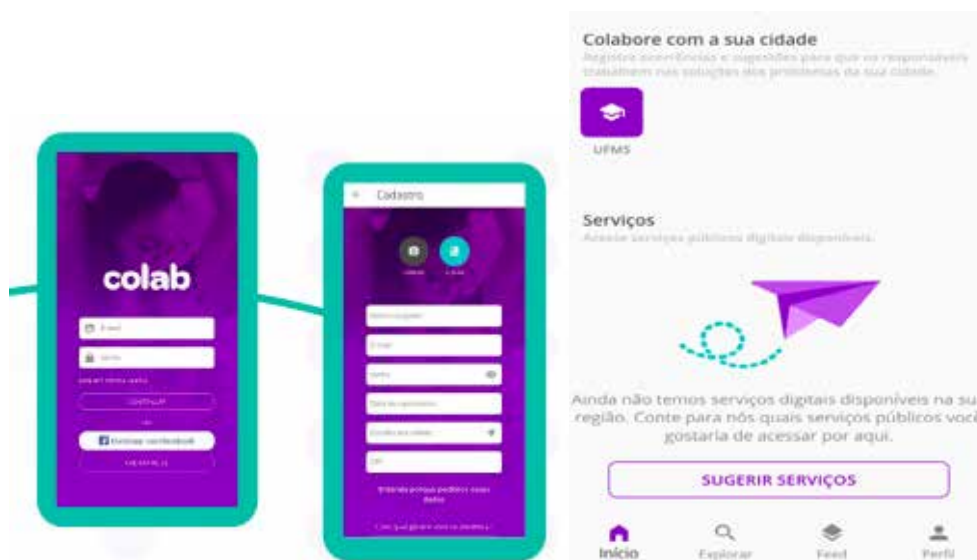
colab

E-mail

Senha

Esqueci minha senha

CONTINUAR

ou

Entrar com Facebook

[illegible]

Cadastro

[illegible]

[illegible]

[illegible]

E-mail

Senha

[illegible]

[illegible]

CEP

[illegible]

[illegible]

Colabore com a sua cidade

Registre ocorrências e sugestões para que os responsáveis trabalhem nas soluções dos problemas da sua cidade.

UFMS

Serviços

Acesse serviços públicos digitais disponíveis.

Ainda não temos serviços digitais disponíveis na su região. Conte para nós quais serviços públicos voc gostaria de acessar por aqui.

SUGERIR SERVIÇOS

Início Explorar Feed Perfil